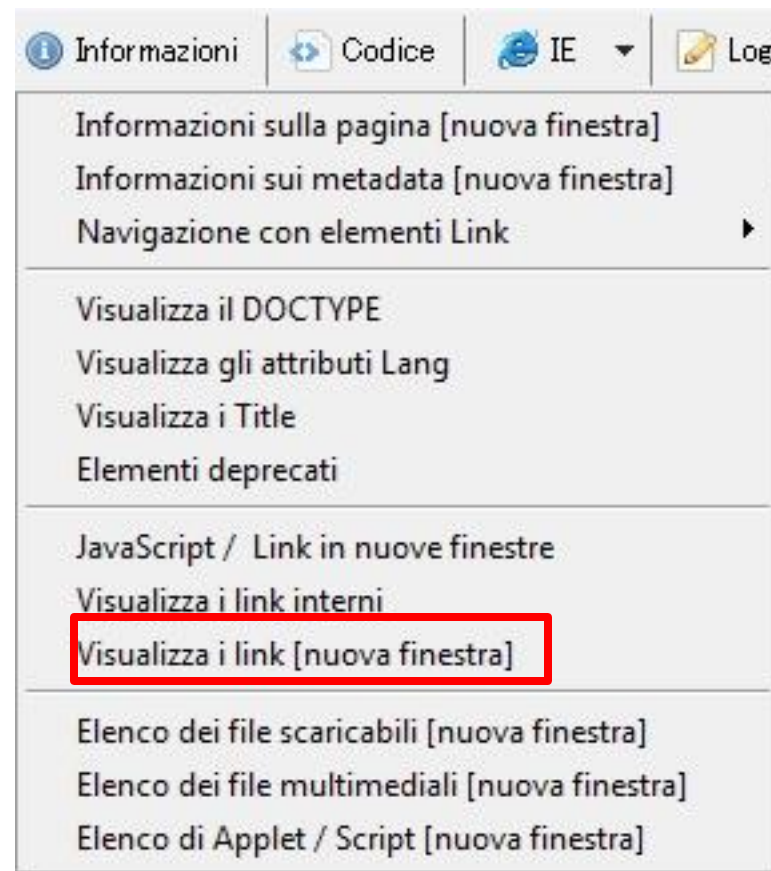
Informazioni | Codice | IE | Log

Informazioni sulla pagina [nuova finestra]
Informazioni sui metadata [nuova finestra]
Navigazione con elementi Link

Visualizza il DOCTYPE
Visualizza gli attributi Lang
Visualizza i Title
Elementi deprecati

JavaScript / Link in nuove finestre
Visualizza i link interni
Visualizza i link [nuova finestra]

Elenco dei file scaricabili [nuova finestra]
Elenco dei file multimediali [nuova finestra]
Elenco di Applet / Script [nuova finestra]